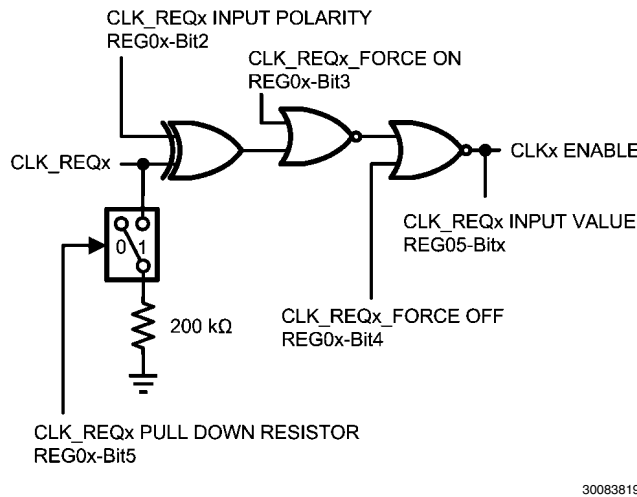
CLK_REQx INPUT POLARITY
REG0x-Bit2

CLK_REQx_FORCE ON
REG0x-Bit3

CLK_REQx

CLKx ENABLE

0
1

CLK_REQx INPUT VALUE
REG05-Bitx

200 kΩ

CLK_REQx_FORCE OFF
REG0x-Bit4

CLK_REQx PULL DOWN RESISTOR
REG0x-Bit5

30083819